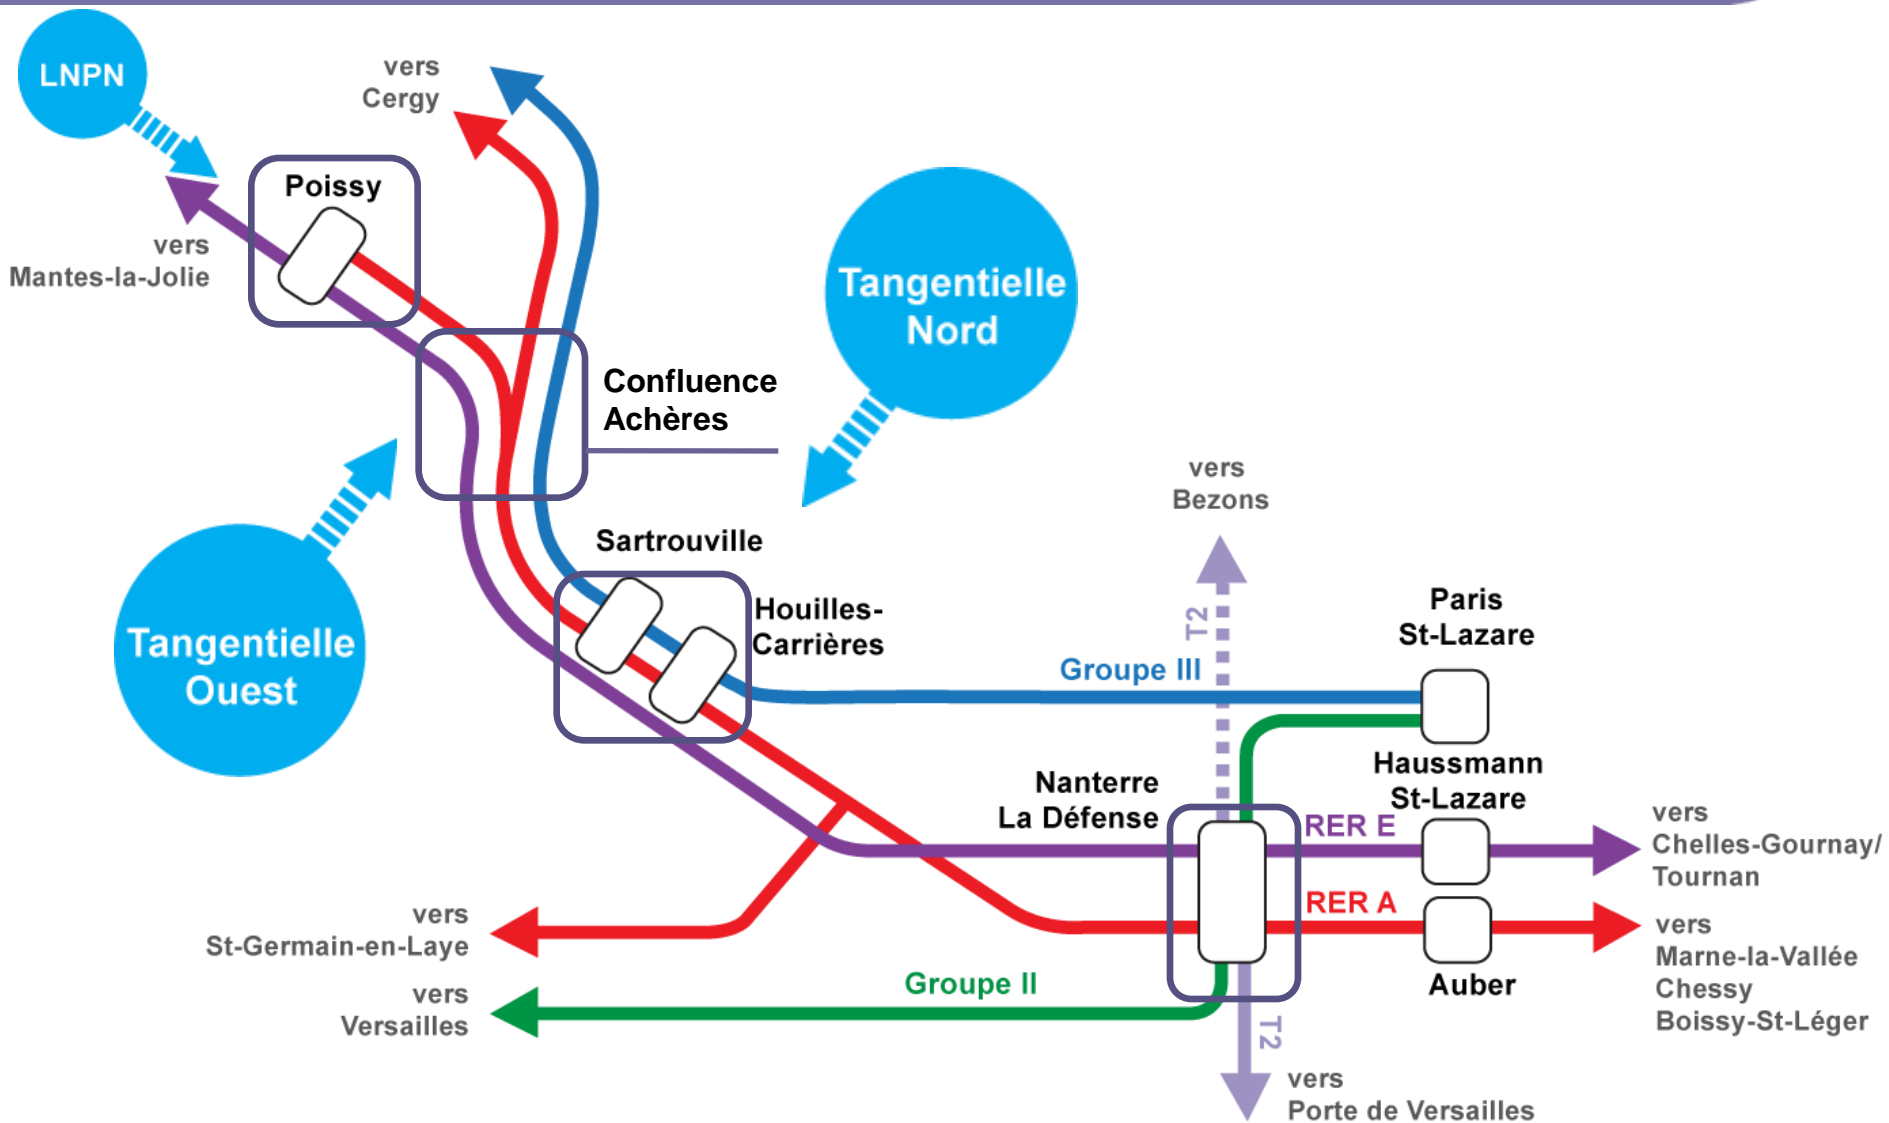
LNPN

vers Cergy

Poissy

vers Mantes-la-Jolie

Tangentielle Nord

Confluence Achères

Tangentielle Ouest

Sartrouville

Houilles-Carrières

vers Bezons

T2

Paris St-Lazare

Groupe III

Haussmann St-Lazare

Nanterre La Défense

RER E

vers Chelles-Gournay/ Tournan

RER A

vers St-Germain-en-Laye

vers Marne-la-Vallée Chessy Boissy-St-Léger

Auber

Groupe II

vers Versailles

T2

vers Porte de Versailles